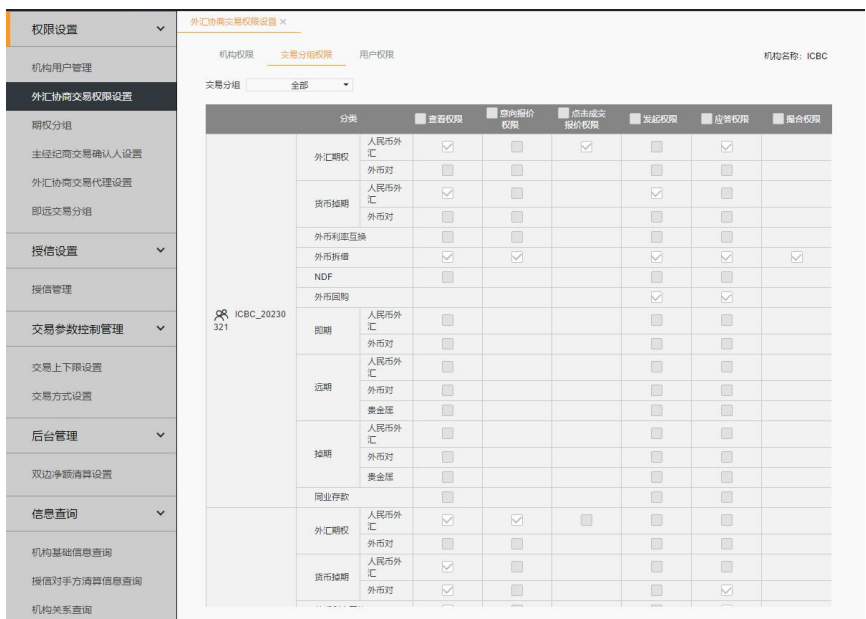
权限设置

机构用户管理

外汇协商交易权限设置

期权分组

主经纪商交易确认人设置

外汇协商交易代理设置

即远交易分组

授信设置

授信管理

交易参数控制管理

交易上下限设置

交易方式设置

后台管理

双边净额清算设置

信息查询

机构基础信息查询

授信对手方清算信息查询

机构关系查询

外汇协商交易权限设置 ×

机构权限　交易分组权限　用户权限

机构名称：ICBC

交易分组　全部

| 分类 | | | 查看权限 | 意向报价权限 | 点击成交报价权限 | 发起权限 | 应答权限 | 撮合权限 |
|---|---|---|---|---|---|---|---|---|
| ICBC_20230321 | 外汇期权 | 人民币外汇 | | | | | | |
| | | 外币对 | | | | | | |
| | 货币掉期 | 人民币外汇 | | | | | | |
| | | 外币对 | | | | | | |
| | 外币利率互换 | | | | | | | |
| | 外币拆借 | | | | | | | |
| | NDF | | | | | | | |
| | 外币回购 | | | | | | | |
| | 即期 | 人民币外汇 | | | | | | |
| | | 外币对 | | | | | | |
| | 远期 | 人民币外汇 | | | | | | |
| | | 外币对 | | | | | | |
| | | 贵金属 | | | | | | |
| | 掉期 | 人民币外汇 | | | | | | |
| | | 外币对 | | | | | | |
| | | 贵金属 | | | | | | |
| | 同业存款 | | | | | | | |
| | 外汇期权 | 人民币外汇 | | | | | | |
| | | 外币对 | | | | | | |
| | 货币掉期 | 人民币外汇 | | | | | | |
| | | 外币对 | | | | | | |